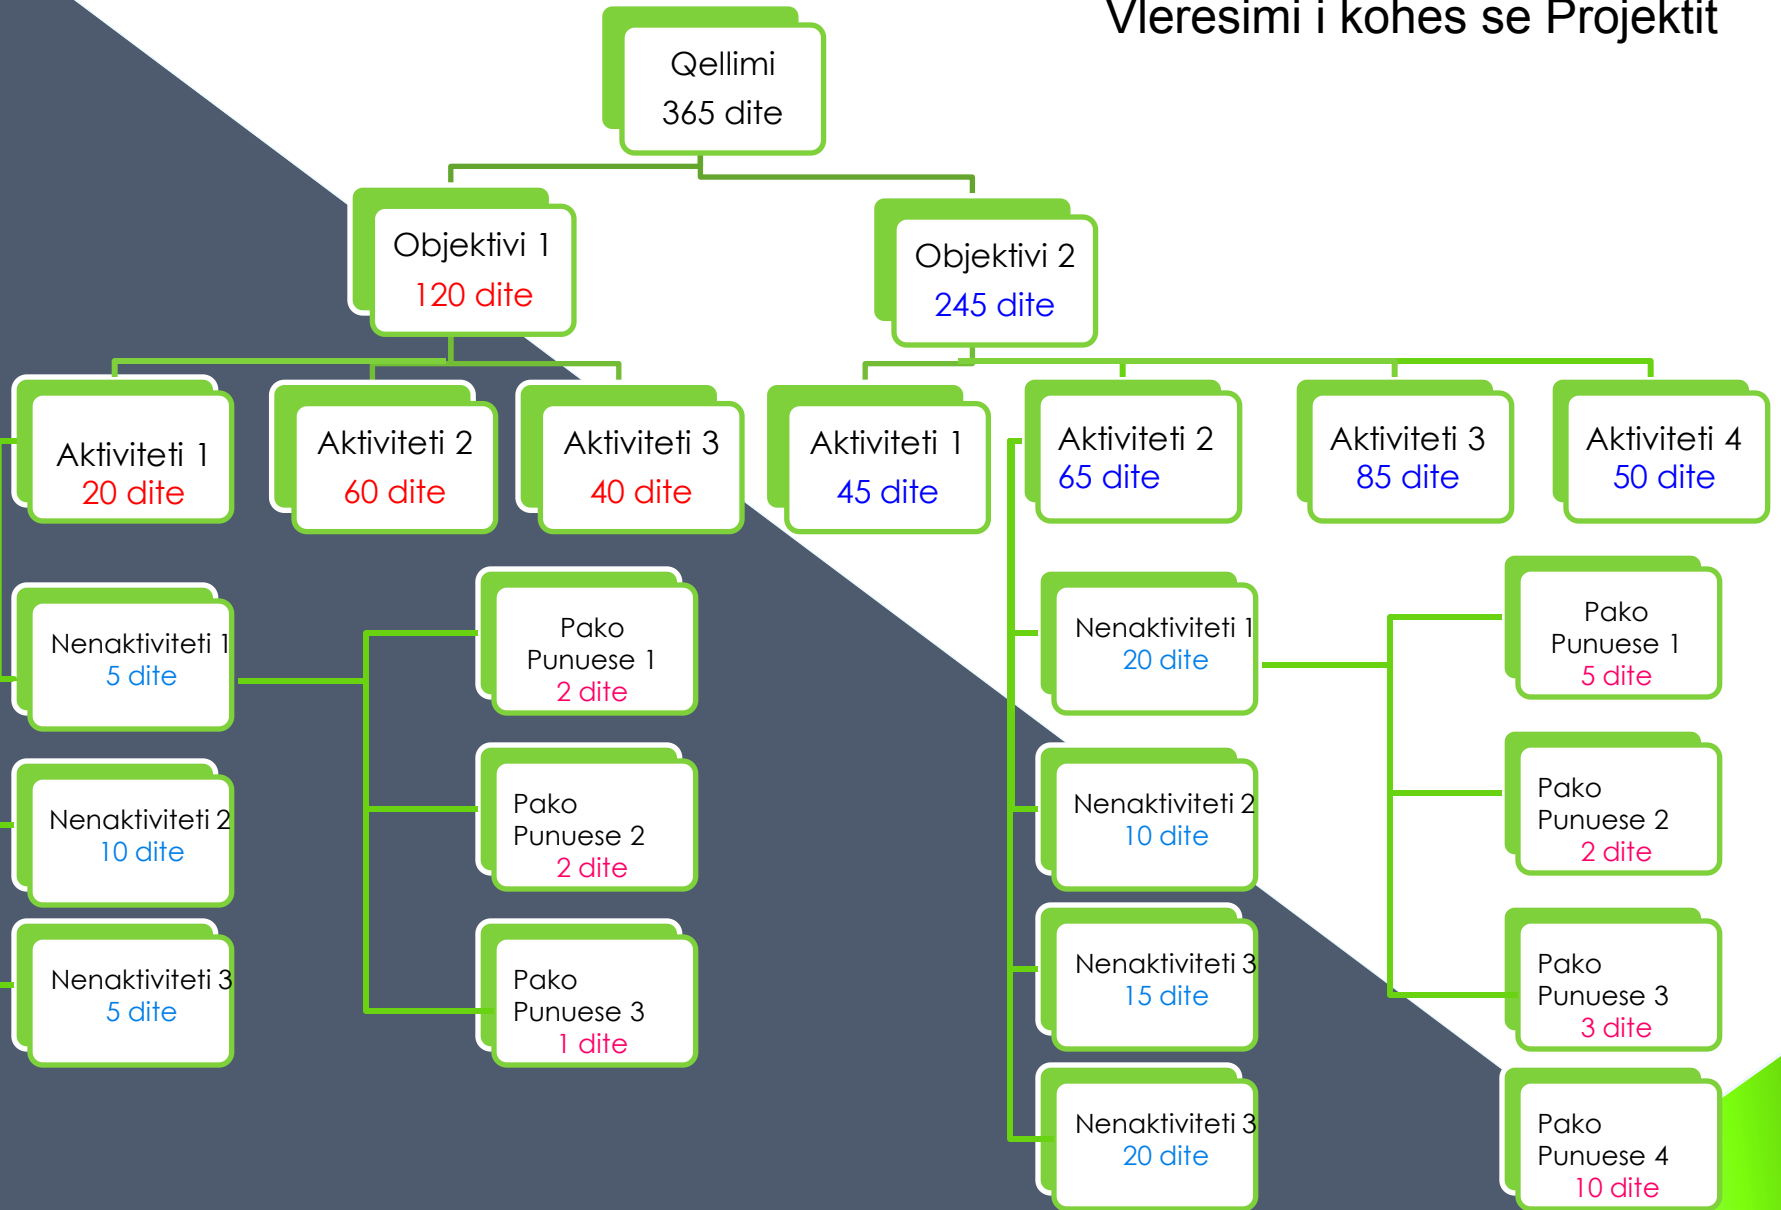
Vleresimi i kohes se Projektit

Qellimi
365 dite

Objektivi 1
120 dite

Objektivi 2
245 dite

Aktiviteti 1
20 dite

Aktiviteti 2
60 dite

Aktiviteti 3
40 dite

Aktiviteti 1
45 dite

Aktiviteti 2
65 dite

Aktiviteti 3
85 dite

Aktiviteti 4
50 dite

Nenaktiviteti 1
5 dite

Nenaktiviteti 2
10 dite

Nenaktiviteti 3
5 dite

Pako Punuese 1
2 dite

Pako Punuese 2
2 dite

Pako Punuese 3
1 dite

Nenaktiviteti 1
20 dite

Nenaktiviteti 2
10 dite

Nenaktiviteti 3
15 dite

Nenaktiviteti 3
20 dite

Pako Punuese 1
5 dite

Pako Punuese 2
2 dite

Pako Punuese 3
3 dite

Pako Punuese 4
10 dite